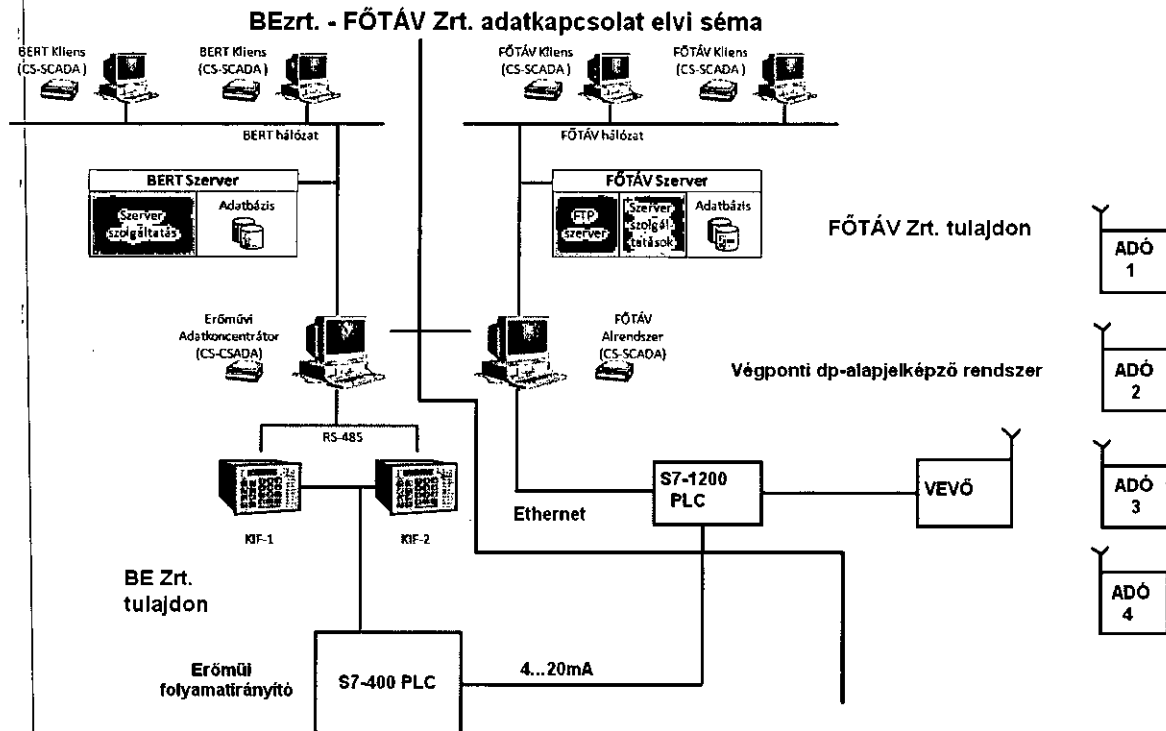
BEzrt. - FŐTÁV Zrt. adatkapcsolat elvi séma

BERT Kliens (CS-SCADA)

BERT Kliens (CS-SCADA)

FŐTÁV Kliens (CS-SCADA)

FŐTÁV Kliens (CS-SCADA)

BERT hálózat

FŐTÁV hálózat

BERT Szerver

Szerver szolgáltatás

Adatbázis

FŐTÁV Szerver

FTP szerver

Szerver szolgál-tatások

Adatbázis

FŐTÁV Zrt. tulajdon

ADÓ 1

Erőművi Adatkoncentrátor (CS-CSADA)

FŐTÁV Alrendszer (CS-SCADA)

Végponti dp-alapjelképző rendszer

ADÓ 2

RS-485

S7-1200 PLC

VEVŐ

ADÓ 3

Ethernet

KIF-1

KIF-2

BE Zrt. tulajdon

ADÓ 4

Erőműi folyamatirányító

S7-400 PLC

4...20mA